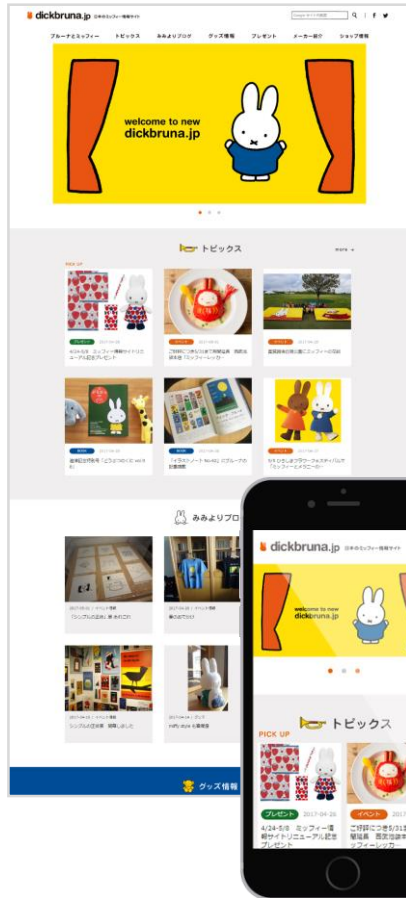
dickbruna.jp 日本のミッフィー情報サイト

ブルーナとミッフィー　トピックス　みみよりブログ　グッズ情報　プレゼント　メーカー紹介　ショップ情報

welcome to new dickbruna.jp

トピックス

PICK UP

プレゼント 2017-04-26
4/24-5/8 ミッフィー情報サイトリニューアル記念プレゼント

イベント

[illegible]

みみよりブログ

2017-04-26 | イベント情報
「シンプルの正体」展 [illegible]

イベント情報

シンプルの正体展 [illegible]

グッズ情報

dickbruna.jp 日本のミッフィー情報サイト

welcome to new dickbruna.jp

トピックス

PICK UP

プレゼント 2017-04-26
4/24-5/8 ミッフィー情報サイトリニューアル記念プレゼント

イベント 2017
ご好評につき5/31まで 福岡 西鉄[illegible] フィーレッカー